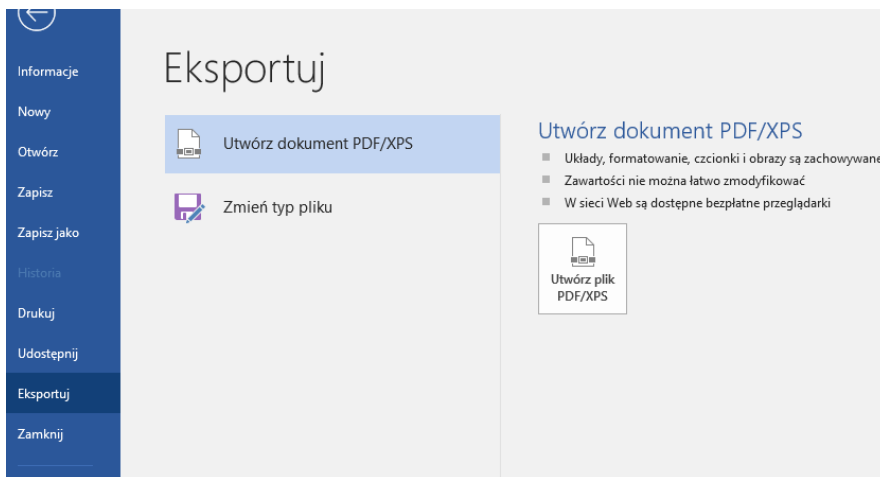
Informacje
Nowy
Otwórz
Zapisz
Zapisz jako
Historia
Drukuj
Udostępnij
Eksportuj
Zamknij

Eksportuj

Utwórz dokument PDF/XPS
Zmień typ pliku

Utwórz dokument PDF/XPS
Układy, formatowanie, czcionki i obrazy są zachowywane
Zawartości nie można łatwo zmodyfikować
W sieci Web są dostępne bezpłatne przeglądarki

Utwórz plik PDF/XPS